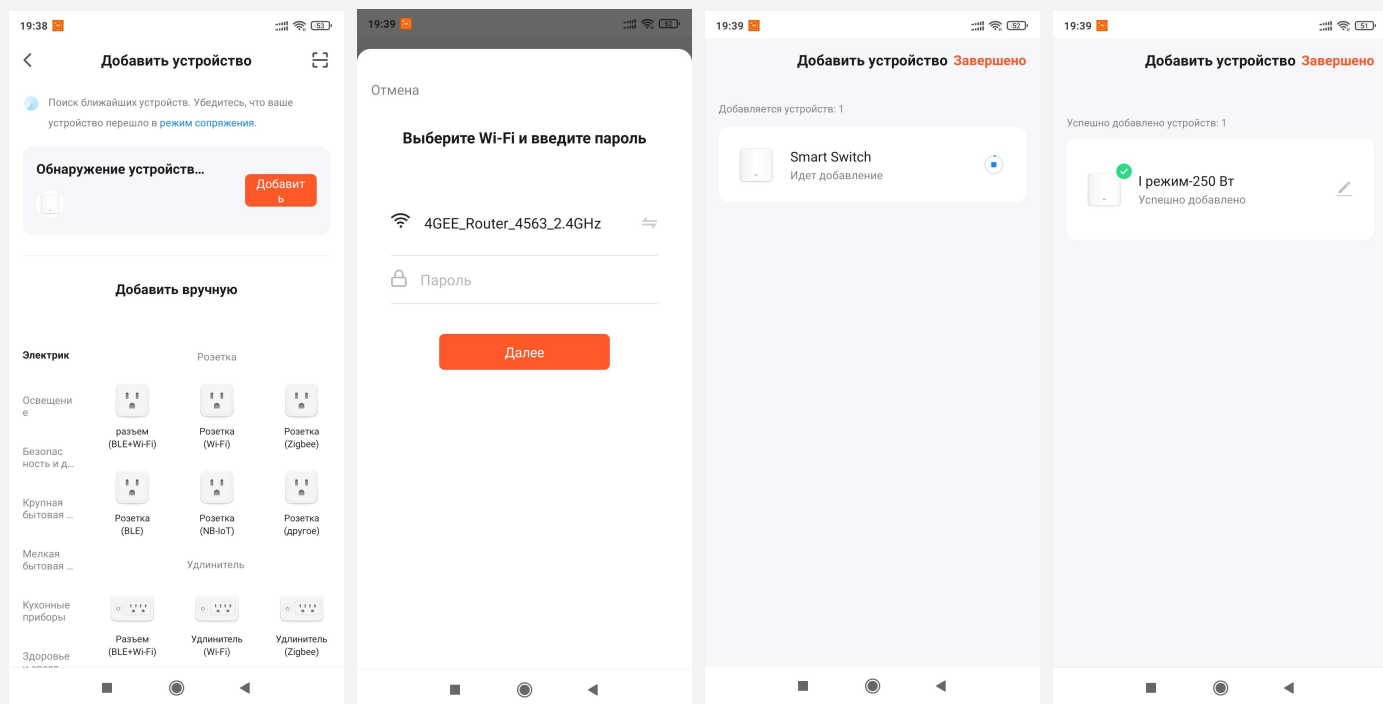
19:38 53

Добавить устройство

Поиск ближайших устройств. Убедитесь, что ваше устройство перешло в режим сопряжения.

Обнаружение устройств...

Добавить

Добавить вручную

Электрик

Розетка

Освещение

Безопасность и д...

Крупная бытовая ...

Мелкая бытовая ...

Кухонные приборы

Здоровье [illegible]

разъем (BLE+Wi-Fi)

Розетка (Wi-Fi)

Розетка (Zigbee)

Розетка (BLE)

Розетка (NB-IoT)

Розетка (другое)

Удлинитель

Разъем (BLE+Wi-Fi)

Удлинитель (Wi-Fi)

Удлинитель (Zigbee)

19:39 52

Отмена

Выберите Wi-Fi и введите пароль

4GEE_Router_4563_2.4GHz

Пароль

Далее

19:39 52

Добавить устройство Завершено

Добавляется устройств: 1

Smart Switch
Идет добавление

19:39 51

Добавить устройство Завершено

Успешно добавлено устройств: 1

I режим-250 Вт
Успешно добавлено